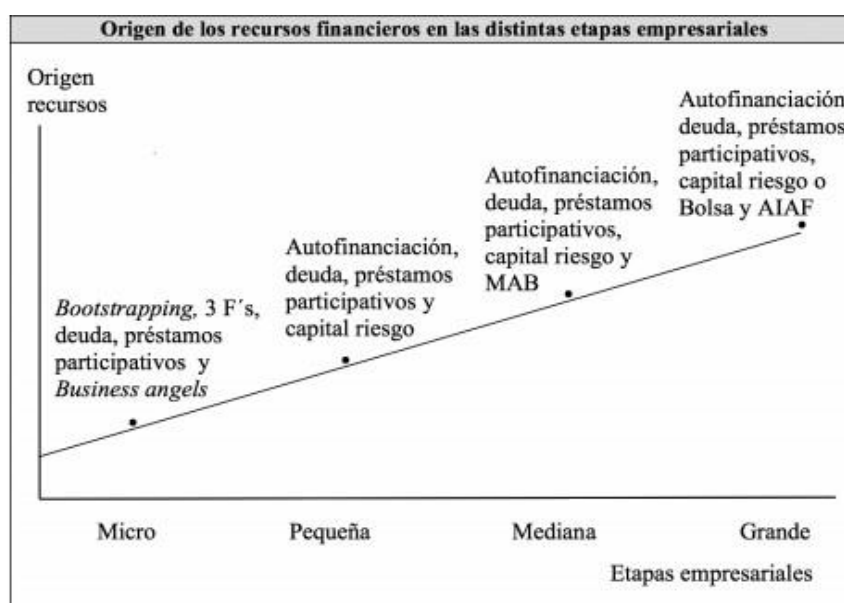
Origen de los recursos financieros en las distintas etapas empresariales

Origen recursos

Autofinanciación deuda, préstamos participativos, capital riesgo o Bolsa y AIAF

Autofinanciación, deuda, préstamos participativos, capital riesgo y MAB

Autofinanciación, deuda, préstamos participativos y capital riesgo

*Bootstrapping,* 3 F´s, deuda, préstamos participativos y *Business angels*

Micro

Pequeña

Mediana

Grande

Etapas empresariales